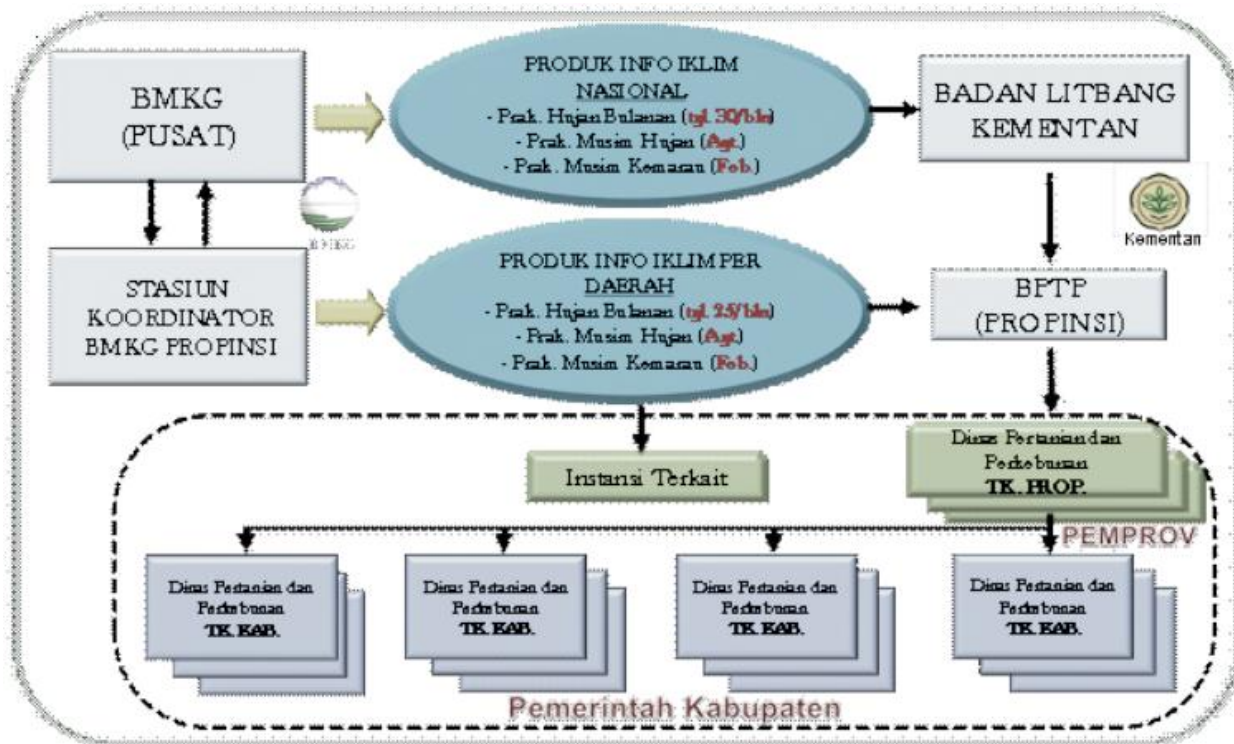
BMKG (PUSAT)

BMKG

PRODUK INFO IKLIM NASIONAL
- Prak. Hujan Bulanan (tgl. 30/bln)
- Prak. Musim Hujan (Agt.)
- Prak. Musim Kemarau (Feb.)

BADAN LITBANG KEMENTAN

Kementan

STASIUN KOORDINATOR BMKG PROPINSI

PRODUK INFO IKLIM PER DAERAH
- Prak. Hujan Bulanan (tgl. 25/bln)
- Prak. Musim Hujan (Agt.)
- Prak. Musim Kemarau (Feb.)

BPTP (PROPINSI)

Instansi Terkait

Dinas Pertanian dan Perkebunan TK. PROP.

PEMPROV

Dinas Pertanian dan Perkebunan TK. KAB.

Dinas Pertanian dan Perkebunan TK. KAB.

Dinas Pertanian dan Perkebunan TK. KAB.

Dinas Pertanian dan Perkebunan TK. KAB.

Pemerintah Kabupaten